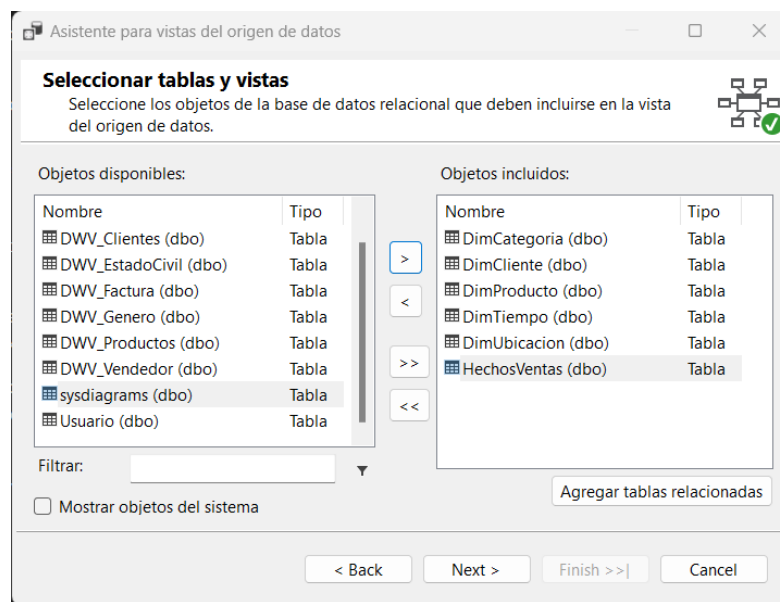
Asistente para vistas del origen de datos

Seleccionar tablas y vistas

Seleccione los objetos de la base de datos relacional que deben incluirse en la vista del origen de datos.

Objetos disponibles:

| Nombre | Tipo |
|---|---|
| DWV_Clientes (dbo) | Tabla |
| DWV_EstadoCivil (dbo) | Tabla |
| DWV_Factura (dbo) | Tabla |
| DWV_Genero (dbo) | Tabla |
| DWV_Productos (dbo) | Tabla |
| DWV_Vendedor (dbo) | Tabla |
| sysdiagrams (dbo) | Tabla |
| Usuario (dbo) | Tabla |

>

<

>>

<<

Objetos incluidos:

| Nombre | Tipo |
|---|---|
| DimCategoria (dbo) | Tabla |
| DimCliente (dbo) | Tabla |
| DimProducto (dbo) | Tabla |
| DimTiempo (dbo) | Tabla |
| DimUbicacion (dbo) | Tabla |
| HechosVentas (dbo) | Tabla |

Filtrar:

Agregar tablas relacionadas

Mostrar objetos del sistema

< Back

Next >

Finish >>|

Cancel